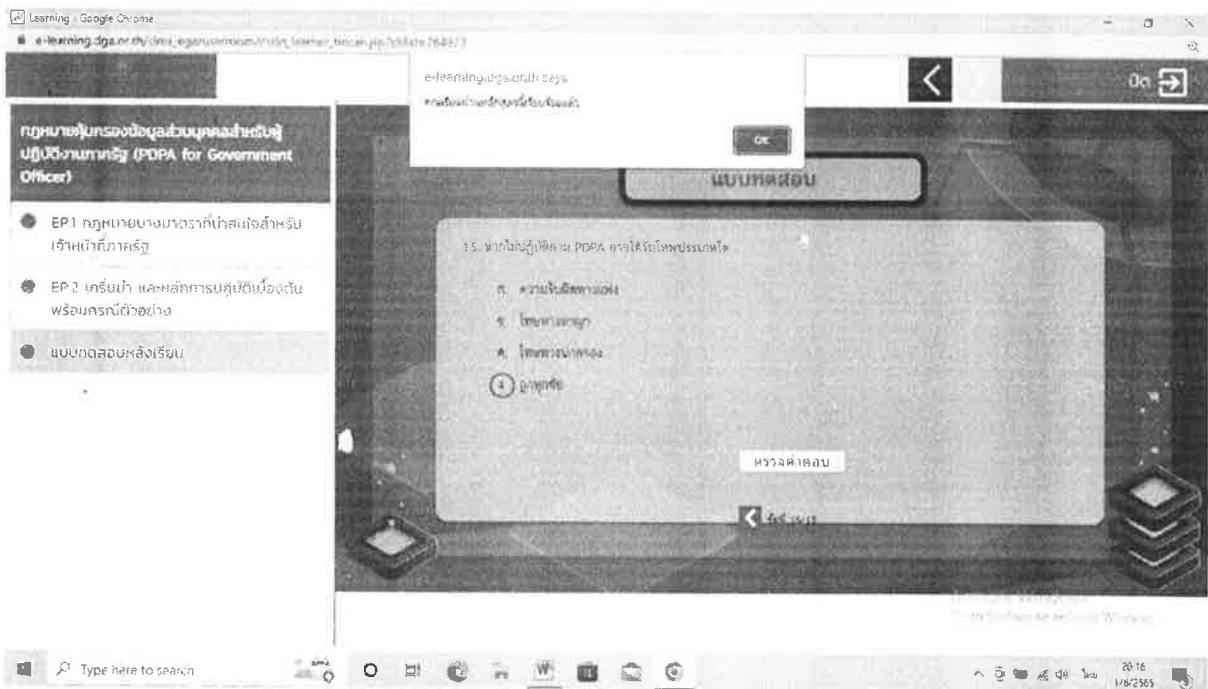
Learning - Google Chrome

e-learning.dga.or.th/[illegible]

e-learning.dga.or.th says
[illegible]

OK

ปิด

กฎหมายคุ้มครองข้อมูลส่วนบุคคลสำหรับผู้ปฏิบัติงานภาครัฐ (PDPA for Government Officer)

EP1 กฎหมายบางมาตราที่น่าสนใจสำหรับเจ้าหน้าที่ภาครัฐ

EP2 เกริ่นนำ และหลักการปฏิบัติเบื้องต้น พร้อมกรณีตัวอย่าง

แบบทดสอบหลังเรียน

แบบทดสอบ

15. หากไม่ปฏิบัติตาม PDPA อาจได้รับโทษประเภทใด

ก. ความรับผิดทางแพ่ง

ข. โทษทางอาญา

ค. โทษทางปกครอง

ง. ถูกทุกข้อ

ตรวจคำตอบ

ย้อนกลับ

Activate Windows
Go to Settings to activate Windows.

Type here to search

20:16
1/6/2565